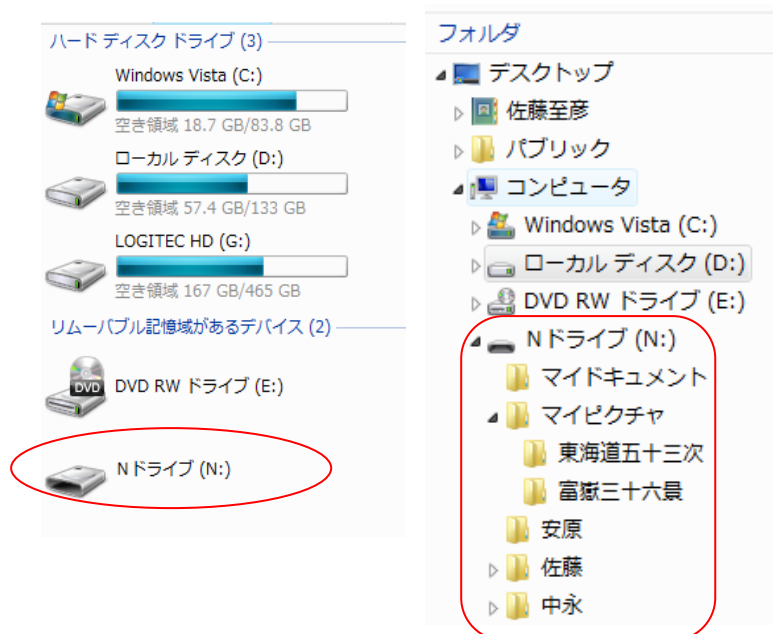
ハード ディスク ドライブ (3)

Windows Vista (C:)
空き領域 18.7 GB/83.8 GB

ローカル ディスク (D:)
空き領域 57.4 GB/133 GB

LOGITEC HD (G:)
空き領域 167 GB/465 GB

リムーバブル記憶域があるデバイス (2)

DVD
DVD RW ドライブ (E:)

Nドライブ (N:)

フォルダ
デスクトップ
佐藤至彦
パブリック
コンピュータ
Windows Vista (C:)
ローカル ディスク (D:)
DVD RW ドライブ (E:)
Nドライブ (N:)
マイドキュメント
マイピクチャ
東海道五十三次
富嶽三十六景
安原
佐藤
中永